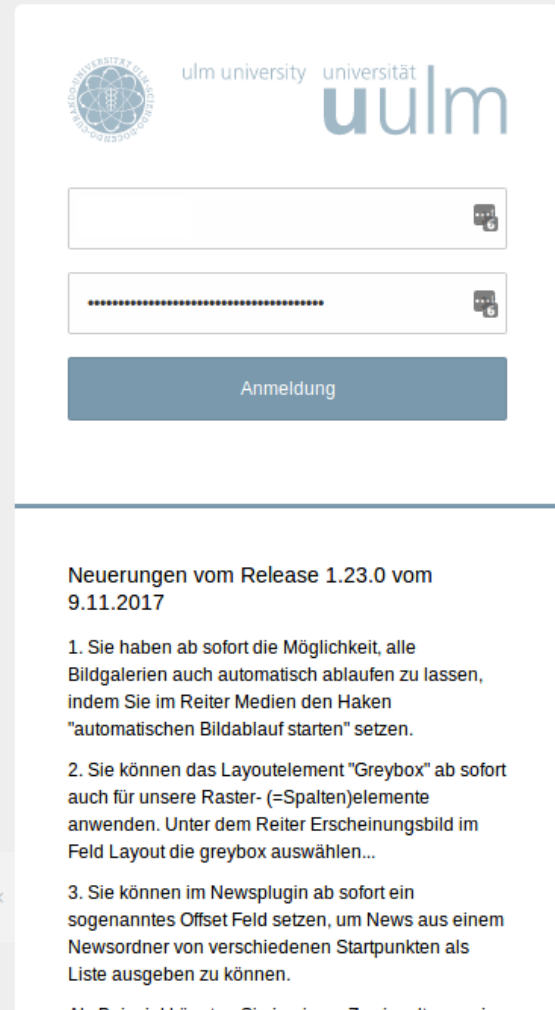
UNIVERSITÄT ULM · SCIENDO · DOCENDO · CURANDO ·

ulm university universität

uulm

••••••••••••••••••••••••••••••••••••••

Anmeldung

Neuerungen vom Release 1.23.0 vom 9.11.2017

1. Sie haben ab sofort die Möglichkeit, alle Bildgalerien auch automatisch ablaufen zu lassen, indem Sie im Reiter Medien den Haken "automatischen Bildablauf starten" setzen.

2. Sie können das Layoutelement "Greybox" ab sofort auch für unsere Raster- (=Spalten)elemente anwenden. Unter dem Reiter Erscheinungsbild im Feld Layout die greybox auswählen...

3. Sie können im Newsplugin ab sofort ein sogenanntes Offset Feld setzen, um News aus einem Newsordner von verschiedenen Startpunkten als Liste ausgeben zu können.

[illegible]